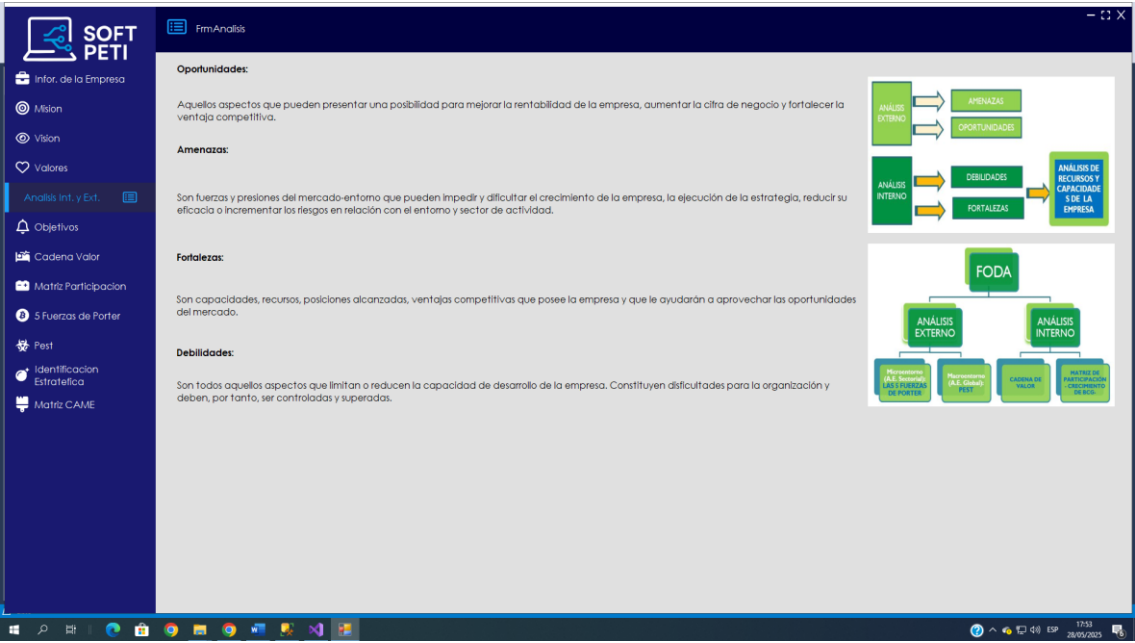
SOFT PETI

Infor. de la Empresa
Mision
Vision
Valores
Analisis Int. y Ext.
Objetivos
Cadena Valor
Matriz Participacion
5 Fuerzas de Porter
Pest
Identificacion Estratefica
Matriz CAME

FrmAnalisis

Oportunidades:

Aquellos aspectos que pueden presentar una posibilidad para mejorar la rentabilidad de la empresa, aumentar la cifra de negocio y fortalecer la ventaja competitiva.

Amenazas:

Son fuerzas y presiones del mercado-entorno que pueden impedir y dificultar el crecimiento de la empresa, la ejecución de la estrategia, reducir su eficacia o incrementar los riesgos en relación con el entorno y sector de actividad.

Fortalezas:

Son capacidades, recursos, posiciones alcanzadas, ventajas competitivas que posee la empresa y que le ayudarán a aprovechar las oportunidades del mercado.

Debilidades:

Son todos aquellos aspectos que limitan o reducen la capacidad de desarrollo de la empresa. Constituyen dificultades para la organización y deben, por tanto, ser controladas y superadas.

ANÁLISIS EXTERNO
AMENAZAS
OPORTUNIDADES
ANÁLISIS INTERNO
DEBILIDADES
FORTALEZAS
ANÁLISIS DE RECURSOS Y CAPACIDADES DE LA EMPRESA

FODA
ANÁLISIS EXTERNO
ANÁLISIS INTERNO
Microentorno (A.E. Sectorial) LAS 5 FUERZAS DE PORTER
Macroentorno (A.E. Global): PEST
CADENA DE VALOR
MATRIZ DE PARTICIPACIÓN - CRECIMIENTO DE BCG.

ESP
17:53
28/05/2025